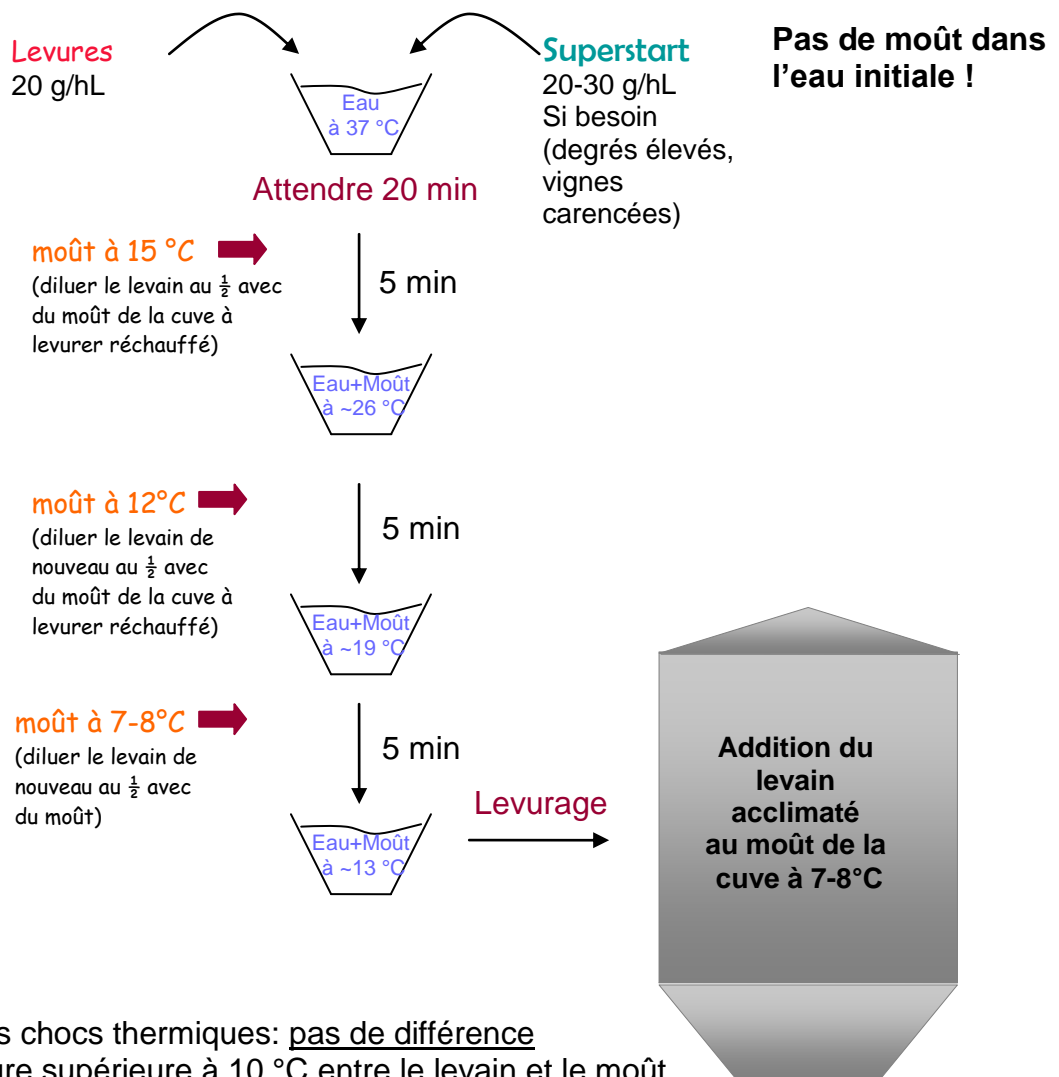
Levures
20 g/hL

Eau
à 37 °C

Superstart
20-30 g/hL
Si besoin
(degrés élevés,
vignes
carencées)

Pas de moût dans l'eau initiale !

Attendre 20 min

moût à 15 °C
(diluer le levain au $\frac{1}{2}$ avec du moût de la cuve à levurer réchauffé)

5 min

Eau+Moût
à ~26 °C

moût à 12°C
(diluer le levain de nouveau au $\frac{1}{2}$ avec du moût de la cuve à levurer réchauffé)

5 min

Eau+Moût
à ~19 °C

moût à 7-8°C
(diluer le levain de nouveau au $\frac{1}{2}$ avec du moût)

5 min

Eau+Moût
à ~13 °C

Levurage

Addition du levain acclimaté au moût de la cuve à 7-8°C

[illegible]s chocs thermiques: pas de différence
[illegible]ure supérieure à 10 °C entre le levain et le moût